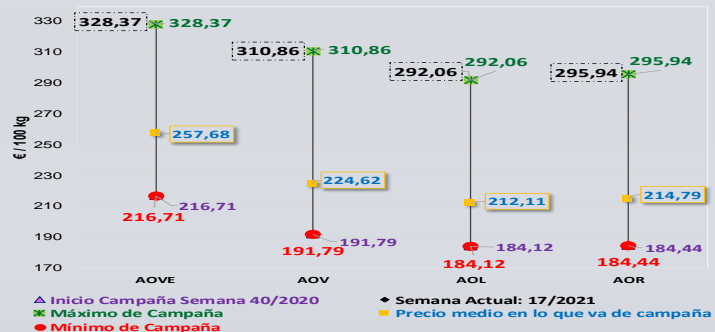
330
310
290
270
250
230
210
190
170

€ / 100 kg

328,37 328,37
257,68
216,71 216,71

310,86 310,86
224,62
191,79 191,79

292,06 292,06
212,11
184,12 184,12

295,94 295,94
214,79
184,44 184,44

AOVE
AOV
AOL
AOR

Inicio Campaña Semana 40/2020
Semana Actual: 17/2021
Máximo de Campaña
Precio medio en lo que va de campaña
Mínimo de Campaña